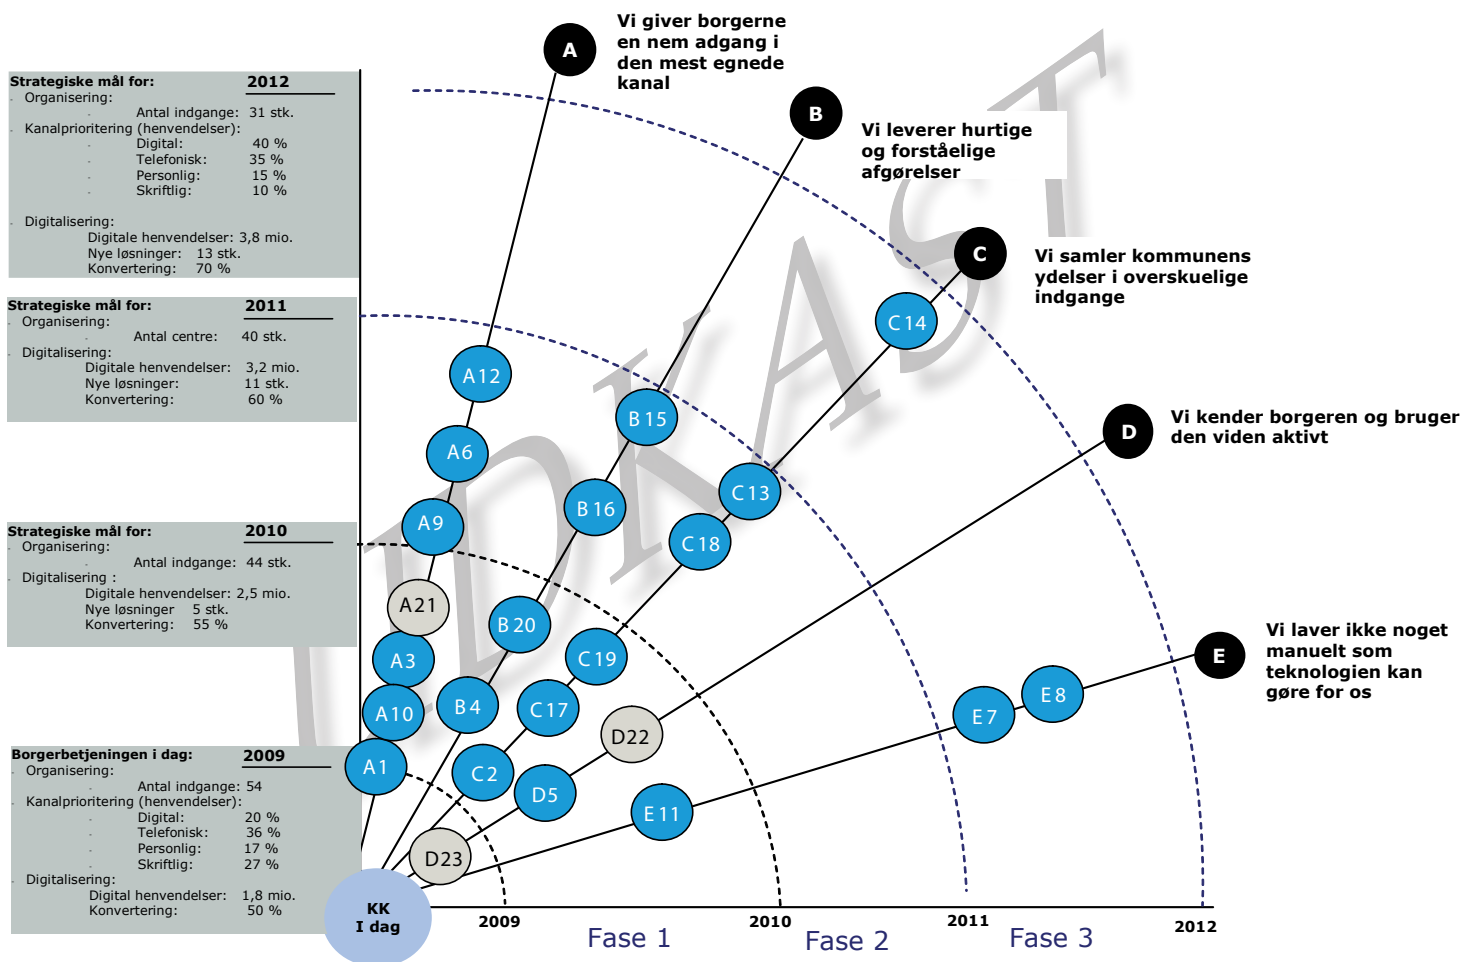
Strategiske mål for: 2012
Organisering:
Antal indgange: 31 stk.
Kanalprioritering (henvendelser):
Digital: 40 %
Telefonisk: 35 %
Personlig: 15 %
Skriftlig: 10 %

Digitalisering:
Digitale henvendelser: 3,8 mio.
Nye løsninger: 13 stk.
Konvertering: 70 %

Strategiske mål for: 2011
Organisering:
Antal centre: 40 stk.
Digitalisering:
Digitale henvendelser: 3,2 mio.
Nye løsninger: 11 stk.
Konvertering: 60 %

Strategiske mål for: 2010
Organisering:
Antal indgange: 44 stk.
Digitalisering :
Digitale henvendelser: 2,5 mio.
Nye løsninger 5 stk.
Konvertering: 55 %

Borgerbetjeningen i dag: 2009
Organisering:
Antal indgange: 54
Kanalprioritering (henvendelser):
Digital: 20 %
Telefonisk: 36 %
Personlig: 17 %
Skriftlig: 27 %
Digitalisering:
Digital henvendelser: 1,8 mio.
Konvertering: 50 %

A
Vi giver borgerne en nem adgang i den mest egnede kanal

B
Vi leverer hurtige og forståelige afgørelser

C
Vi samler kommunens ydelser i overskuelige indgange

D
Vi kender borgeren og bruger den viden aktivt

E
Vi laver ikke noget manuelt som teknologien kan gøre for os

UDKAST

A12
A6
A9
A21
A3
A10
A1
B15
B16
B20
B4
C14
C13
C18
C19
C17
C2
D22
D5
D23
E8
E7
E11

KK
I dag

2009
Fase 1
2010
Fase 2
2011
Fase 3
2012